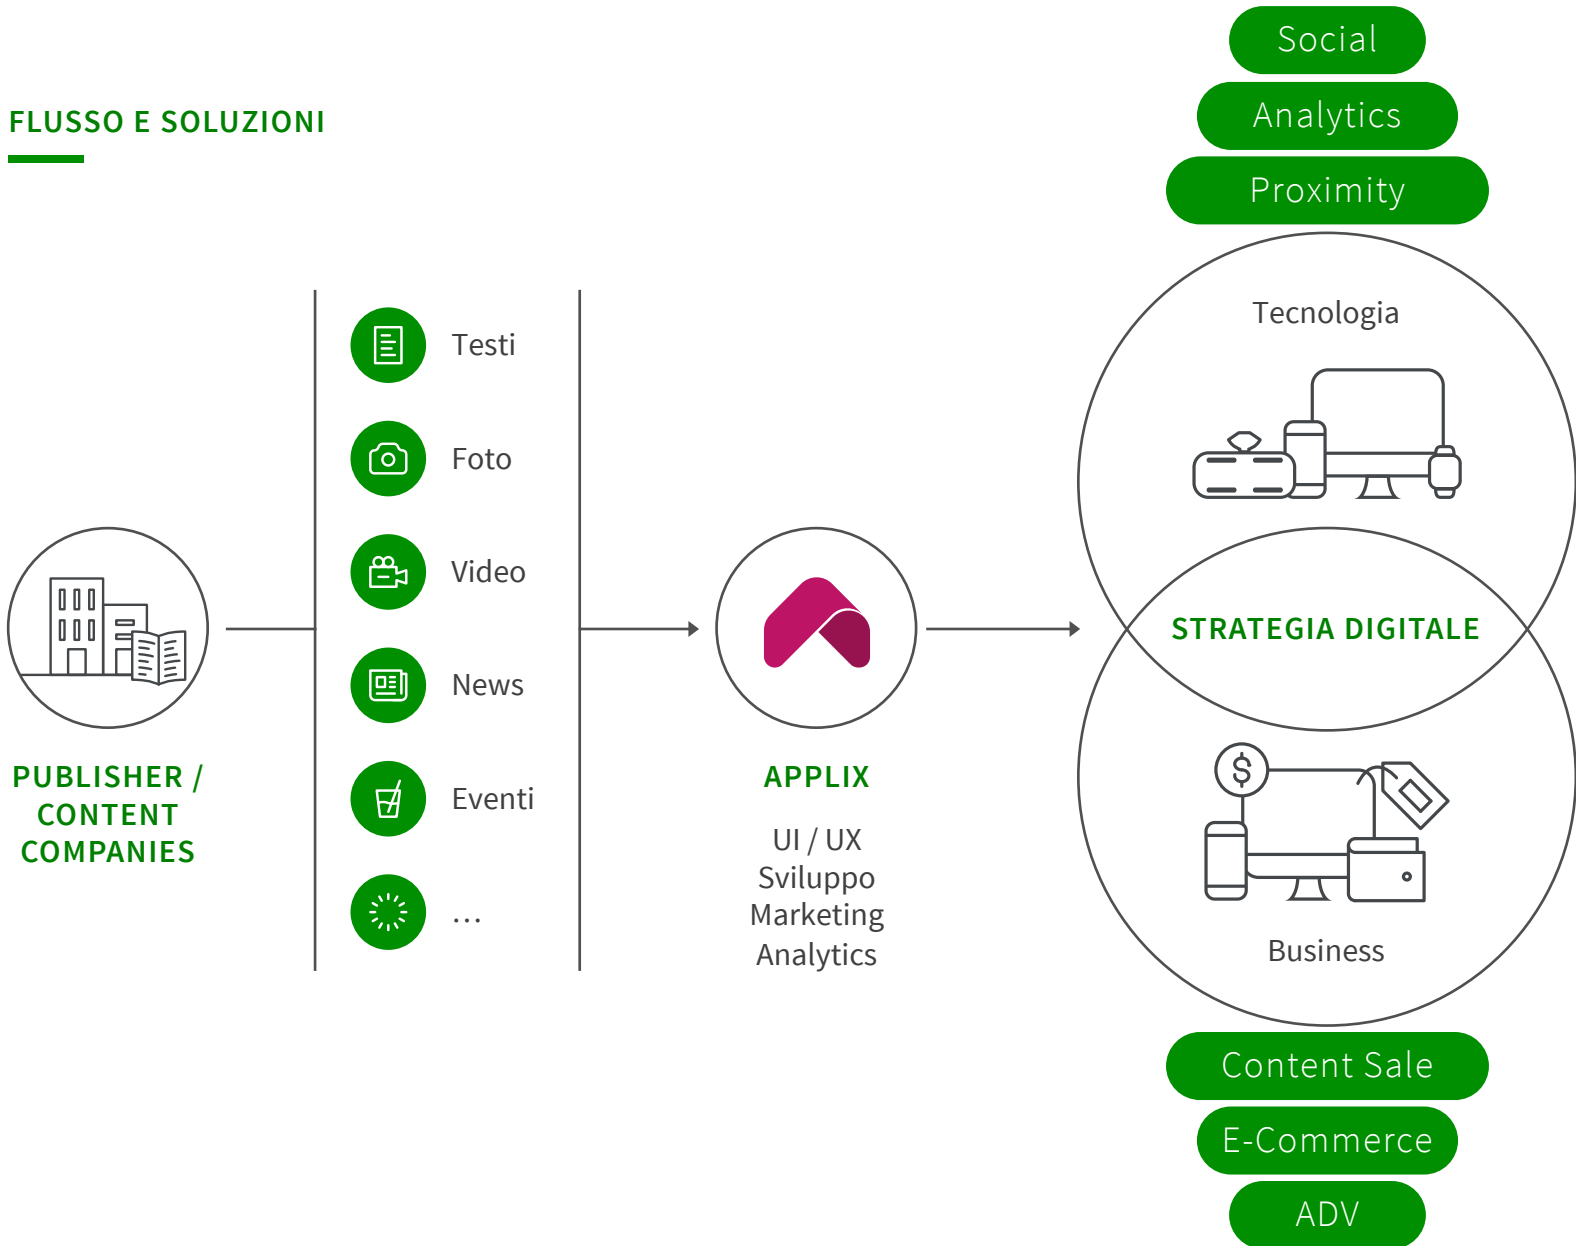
FLUSSO E SOLUZIONI

PUBLISHER / CONTENT COMPANIES

Testi

Foto

Video

News

Eventi

...

APPLIX

UI / UX
Sviluppo
Marketing
Analytics

Social

Analytics

Proximity

Tecnologia

STRATEGIA DIGITALE

Business

Content Sale

E-Commerce

ADV